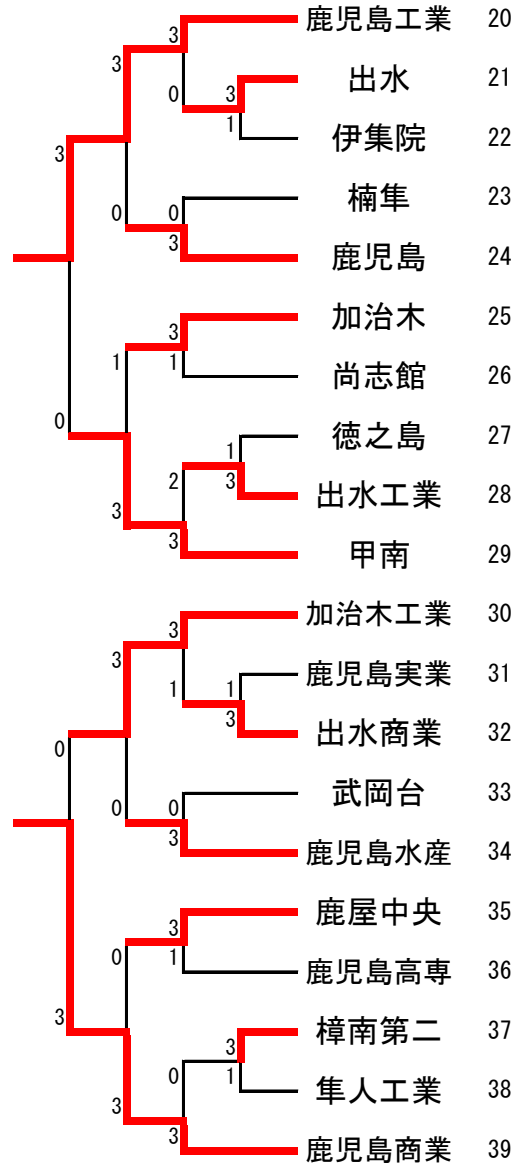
鹿児島工業 20
出水 21
伊集院 22
楠隼 23
鹿児島 24
加治木 25
尚志館 26
徳之島 27
出水工業 28
甲南 29
加治木工業 30
鹿児島実業 31
出水商業 32
武岡台 33
鹿児島水産 34
鹿屋中央 35
鹿児島高専 36
樟南第二 37
隼人工業 38
鹿児島商業 39

3 3 0 3 1 3 0 0 3 3 1 1 0 3 2 1 3 3 3 0 3 3 1 1 3 0 0 3 3 0 3 1 3 0 3 1 3 3